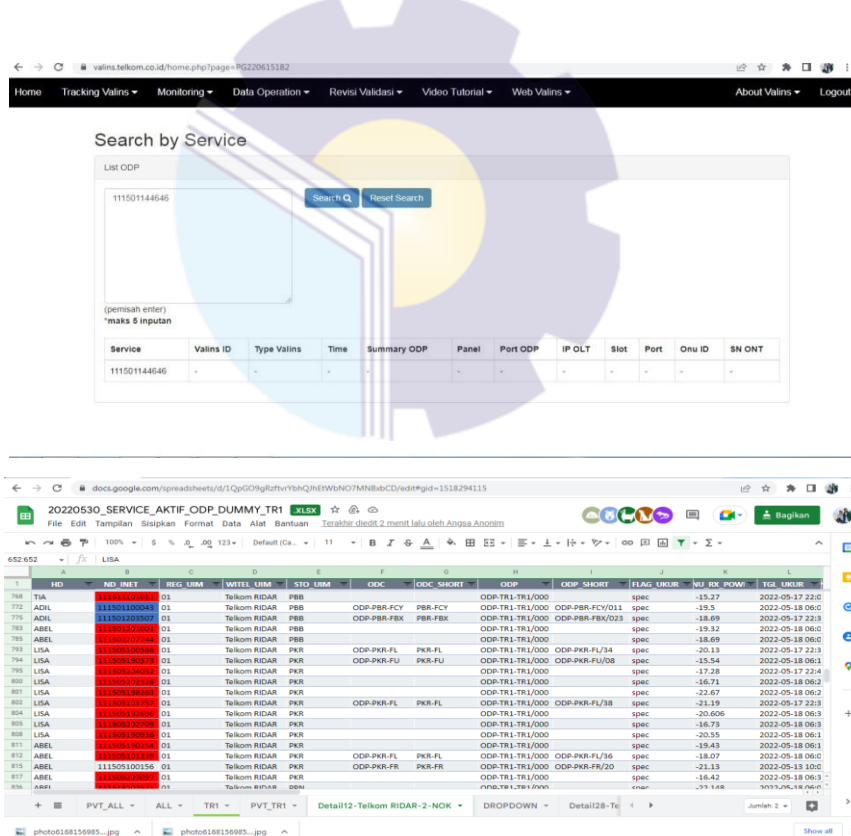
valins.telkom.co.id/home.php?page=PG220615182

Home Tracking Valins Monitoring Data Operation Revisi Validasi Video Tutorial Web Valins About Valins Logout

Search by Service

List ODP

111501144646

Search Reset Search

(pemisah enter)
*maks 5 inputan

| Service | Valins ID | Type Valins | Time | Summary ODP | Panel | Port ODP | IP OLT | Slot | Port | Onu ID | SN ONT |
|---|---|---|---|---|---|---|---|---|---|---|---|
| 111501144646 | - | - | - | - | - | - | - | - | - | - | - |

docs.google.com/spreadsheets/d/1QpGO9gRzftvrYbhQJhEtWbNO7MN8xbCD/edit#gid=1518294115

20220530_SERVICE_AKTIF_ODP_DUMMY_TR1 .XLSX
File Edit Tampilan Sisipkan Format Data Alat Bantuan Terakhir diedit 2 menit lalu oleh Angsa Anonim
Bagikan

100% $ % .0 .00 123 Default (Ca... 11 B I S A

652:652 fx LISA

| | HD | ND_INET | REG_UIM | WITEL_UIM | STO_UIM | ODC | ODC_SHORT | ODP | ODP_SHORT | FLAG_UKUR | NU_RX_POW | TGL_UKUR |
|---|---|---|---|---|---|---|---|---|---|---|---|---|
| 768 | TIA | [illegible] | 01 | Telkom RIDAR | PBB | | | ODP-TR1-TR1/000 | | spec | -15.27 | 2022-05-17 22:0 |
| 772 | ADIL | 111501100043 | 01 | Telkom RIDAR | PBB | ODP-PBR-FCY | PBR-FCY | ODP-TR1-TR1/000 | ODP-PBR-FCY/011 | spec | -19.5 | 2022-05-18 06:0 |
| 776 | ADIL | 111501203507 | 01 | Telkom RIDAR | PBB | ODP-PBR-FBX | PBR-FBX | ODP-TR1-TR1/000 | ODP-PBR-FBX/023 | spec | -18.69 | 2022-05-17 22:3 |
| 783 | ABEL | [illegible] | 01 | Telkom RIDAR | PBB | | | ODP-TR1-TR1/000 | | spec | -19.32 | 2022-05-18 06:0 |
| 785 | ABEL | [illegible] | 01 | Telkom RIDAR | PBB | | | ODP-TR1-TR1/000 | | spec | -18.69 | 2022-05-18 06:0 |
| 793 | LISA | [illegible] | 01 | Telkom RIDAR | PKR | ODP-PKR-FL | PKR-FL | ODP-TR1-TR1/000 | ODP-PKR-FL/34 | spec | -20.13 | 2022-05-17 22:3 |
| 794 | LISA | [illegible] | 01 | Telkom RIDAR | PKR | ODP-PKR-FU | PKR-FU | ODP-TR1-TR1/000 | ODP-PKR-FU/08 | spec | -15.54 | 2022-05-18 06:1 |
| 795 | LISA | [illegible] | 01 | Telkom RIDAR | PKR | | | ODP-TR1-TR1/000 | | spec | -17.28 | 2022-05-17 22:4 |
| 800 | LISA | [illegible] | 01 | Telkom RIDAR | PKR | | | ODP-TR1-TR1/000 | | spec | -16.71 | 2022-05-18 06:2 |
| 801 | LISA | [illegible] | 01 | Telkom RIDAR | PKR | | | ODP-TR1-TR1/000 | | spec | -22.67 | 2022-05-18 06:2 |
| 802 | LISA | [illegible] | 01 | Telkom RIDAR | PKR | ODP-PKR-FL | PKR-FL | ODP-TR1-TR1/000 | ODP-PKR-FL/38 | spec | -21.19 | 2022-05-17 22:3 |
| 803 | LISA | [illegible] | 01 | Telkom RIDAR | PKR | | | ODP-TR1-TR1/000 | | spec | -20.606 | 2022-05-18 06:3 |
| 805 | LISA | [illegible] | 01 | Telkom RIDAR | PKR | | | ODP-TR1-TR1/000 | | spec | -16.73 | 2022-05-18 06:3 |
| 808 | LISA | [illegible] | 01 | Telkom RIDAR | PKR | | | ODP-TR1-TR1/000 | | spec | -20.55 | 2022-05-18 06:1 |
| 811 | ABEL | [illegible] | 01 | Telkom RIDAR | PKR | | | ODP-TR1-TR1/000 | | spec | -19.43 | 2022-05-18 06:1 |
| 812 | ABEL | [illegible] | 01 | Telkom RIDAR | PKR | ODP-PKR-FL | PKR-FL | ODP-TR1-TR1/000 | ODP-PKR-FL/36 | spec | -18.07 | 2022-05-18 06:0 |
| 815 | ABEL | 111505100156 | 01 | Telkom RIDAR | PKR | ODP-PKR-FR | PKR-FR | ODP-TR1-TR1/000 | ODP-PKR-FR/20 | spec | -21.13 | 2022-05-13 10:0 |
| 817 | ABEL | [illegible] | 01 | Telkom RIDAR | PKR | | | ODP-TR1-TR1/000 | | spec | -16.42 | 2022-05-18 06:3 |

PVT_ALL ALL TR1 PVT_TR1 Detail12-Telkom RIDAR-2-NOK DROPDOWN Detail28-Te Jumlah: 2

photo6168156985....jpg photo6168156985....jpg Show all